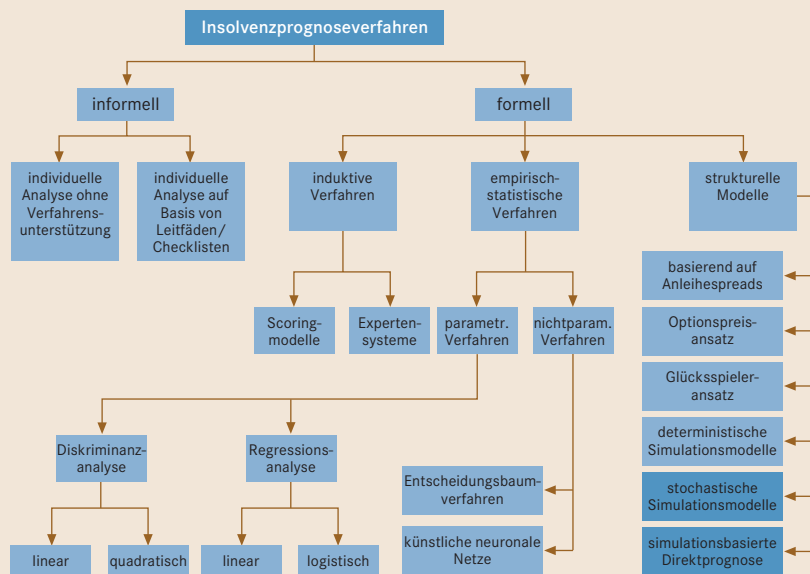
Insolvenzprognoseverfahren

informell

formell

individuelle Analyse ohne Verfahrensunterstützung

individuelle Analyse auf Basis von Leitfäden/ Checklisten

induktive Verfahren

empirisch-statistische Verfahren

strukturelle Modelle

Scoringmodelle

Expertensysteme

parametr. Verfahren

nichtparam. Verfahren

basierend auf Anleihespreads

Optionspreisansatz

Glücksspieleransatz

deterministische Simulationsmodelle

stochastische Simulationsmodelle

simulationsbasierte Direktprognose

Diskriminanzanalyse

Regressionsanalyse

Entscheidungsbaumverfahren

künstliche neuronale Netze

linear

quadratisch

linear

logistisch